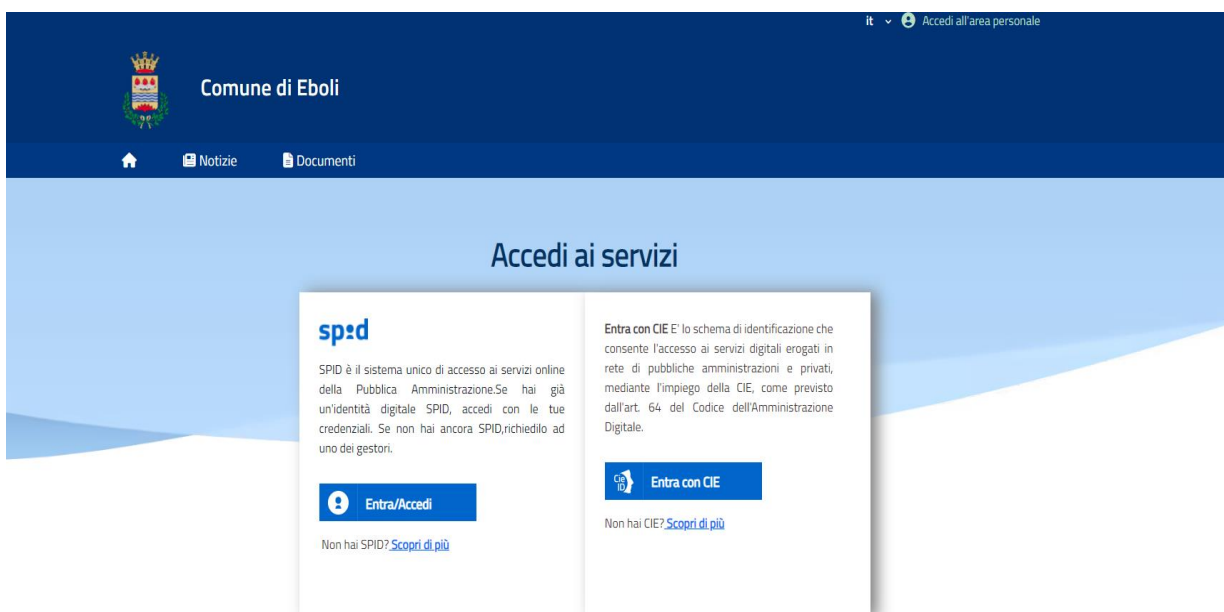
it Accedi all'area personale

Comune di Eboli

Notizie Documenti

Accedi ai servizi

spid

SPID è il sistema unico di accesso ai servizi online della Pubblica Amministrazione.Se hai già un'identità digitale SPID, accedi con le tue credenziali. Se non hai ancora SPID,richiedilo ad uno dei gestori.

Entra/Accedi

Non hai SPID? Scopri di più

Entra con CIE E' lo schema di identificazione che consente l'accesso ai servizi digitali erogati in rete di pubbliche amministrazioni e privati, mediante l'impiego della CIE, come previsto dall'art. 64 del Codice dell'Amministrazione Digitale.

Cie ID Entra con CIE

Non hai CIE? Scopri di più